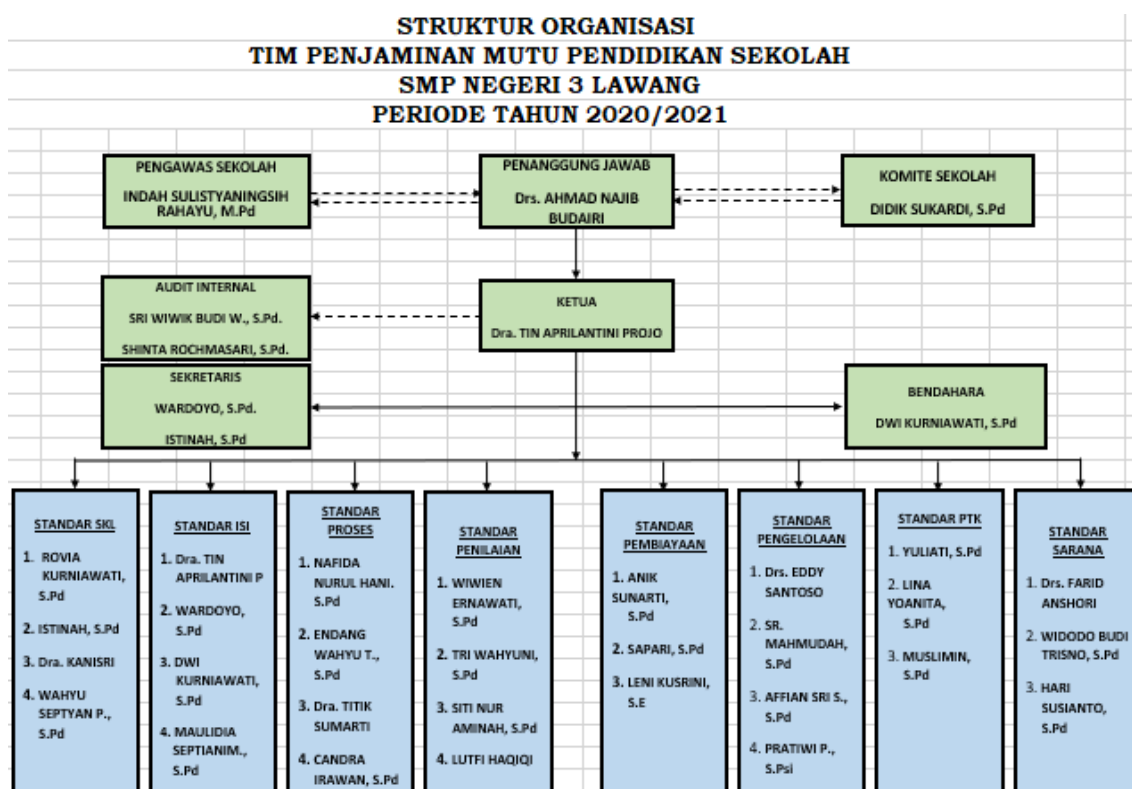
STRUKTUR ORGANISASI
TIM PENJAMINAN MUTU PENDIDIKAN SEKOLAH
SMP NEGERI 3 LAWANG
PERIODE TAHUN 2020/2021

PENGAWAS SEKOLAH
INDAH SULISTYANINGSIH RAHAYU, M.Pd

PENANGGUNG JAWAB
Drs. AHMAD NAJIB BUDAIRI

KOMITE SEKOLAH
DIDIK SUKARDI, S.Pd

AUDIT INTERNAL
SRI WIWIK BUDI W., S.Pd.
SHINTA ROCHMASARI, S.Pd.

KETUA
Dra. TIN APRILANTINI PROJO

SEKRETARIS
WARDOYO, S.Pd.
ISTINAH, S.Pd

BENDAHARA
DWI KURNIAWATI, S.Pd

STANDAR SKL
1. ROVIA KURNIAWATI, S.Pd
2. ISTINAH, S.Pd
3. Dra. KANISRI
4. WAHYU SEPTYAN P., S.Pd

STANDAR ISI
1. Dra. TIN APRILANTINI P
2. WARDOYO, S.Pd
3. DWI KURNIAWATI, S.Pd
4. MAULIDIA SEPTIANIM., S.Pd

STANDAR PROSES
1. NAFIDA NURUL HANI. S.Pd
2. ENDANG WAHYU T., S.Pd
3. Dra. TITIK SUMARTI
4. CANDRA IRAWAN, S.Pd

STANDAR PENILAIAN
1. WIWIEN ERNAWATI, S.Pd
2. TRI WAHYUNI, S.Pd
3. SITI NUR AMINAH, S.Pd
4. LUTFI HAQIQI

STANDAR PEMBIAYAAN
1. ANIK SUNARTI, S.Pd
2. SAPARI, S.Pd
3. LENI KUSRINI, S.E

STANDAR PENGELOLAAN
1. Drs. EDDY SANTOSO
2. SR. MAHMUDAH, S.Pd
3. AFFIAN SRI S., S.Pd
4. PRATIWI P., S.Psi

STANDAR PTK
1. YULIATI, S.Pd
2. LINA YOANITA, S.Pd
3. MUSLIMIN, S.Pd

STANDAR SARANA
1. Drs. FARID ANSHORI
2. WIDODO BUDI TRISNO, S.Pd
3. HARI SUSIANTO, S.Pd